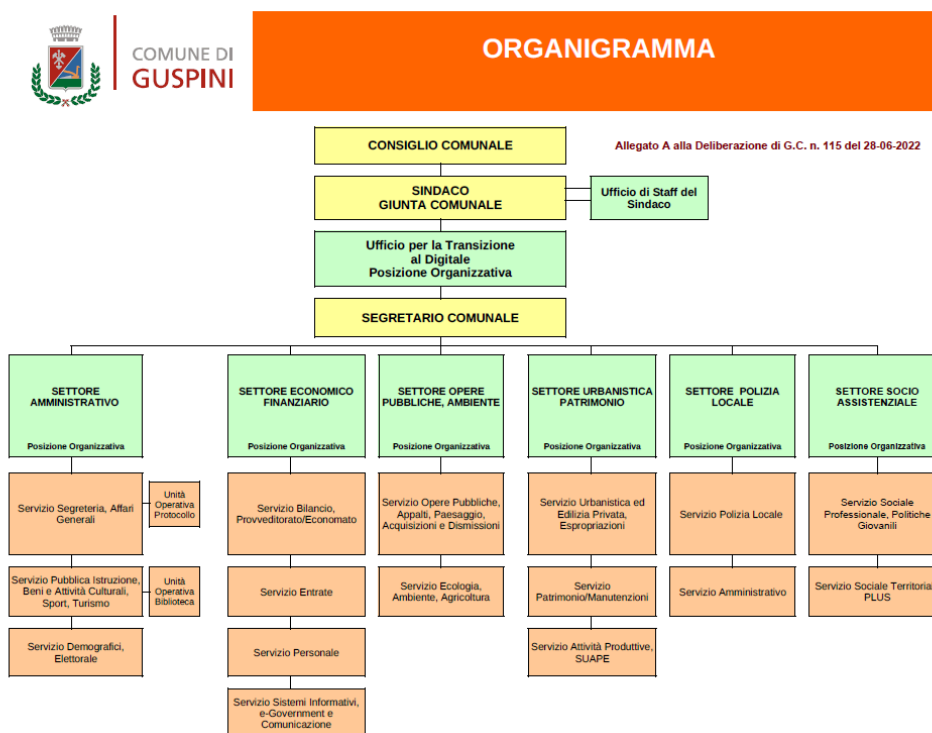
COMUNE DI
GUSPINI

ORGANIGRAMMA

CONSIGLIO COMUNALE

Allegato A alla Deliberazione di G.C. n. 115 del 28-06-2022

SINDACO
GIUNTA COMUNALE

Ufficio di Staff del Sindaco

Ufficio per la Transizione al Digitale
Posizione Organizzativa

SEGRETARIO COMUNALE

SETTORE AMMINISTRATIVO
Posizione Organizzativa

SETTORE ECONOMICO FINANZIARIO
Posizione Organizzativa

SETTORE OPERE PUBBLICHE, AMBIENTE
Posizione Organizzativa

SETTORE URBANISTICA PATRIMONIO
Posizione Organizzativa

SETTORE POLIZIA LOCALE
Posizione Organizzativa

SETTORE SOCIO ASSISTENZIALE
Posizione Organizzativa

Servizio Segreteria, Affari Generali

Unità Operativa Protocollo

Servizio Pubblica Istruzione, Beni e Attività Culturali, Sport, Turismo

Unità Operativa Biblioteca

Servizio Demografici, Elettorale

Servizio Bilancio, Provveditorato/Economato

Servizio Entrate

Servizio Personale

Servizio Sistemi Informativi, e-Government e Comunicazione

Servizio Opere Pubbliche, Appalti, Paesaggio, Acquisizioni e Dismissioni

Servizio Ecologia, Ambiente, Agricoltura

Servizio Urbanistica ed Edilizia Privata, Espropriazioni

Servizio Patrimonio/Manutenzioni

Servizio Attività Produttive, SUAPE

Servizio Polizia Locale

Servizio Amministrativo

Servizio Sociale Professionale, Politiche Giovanili

Servizio Sociale Territoria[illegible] PLUS